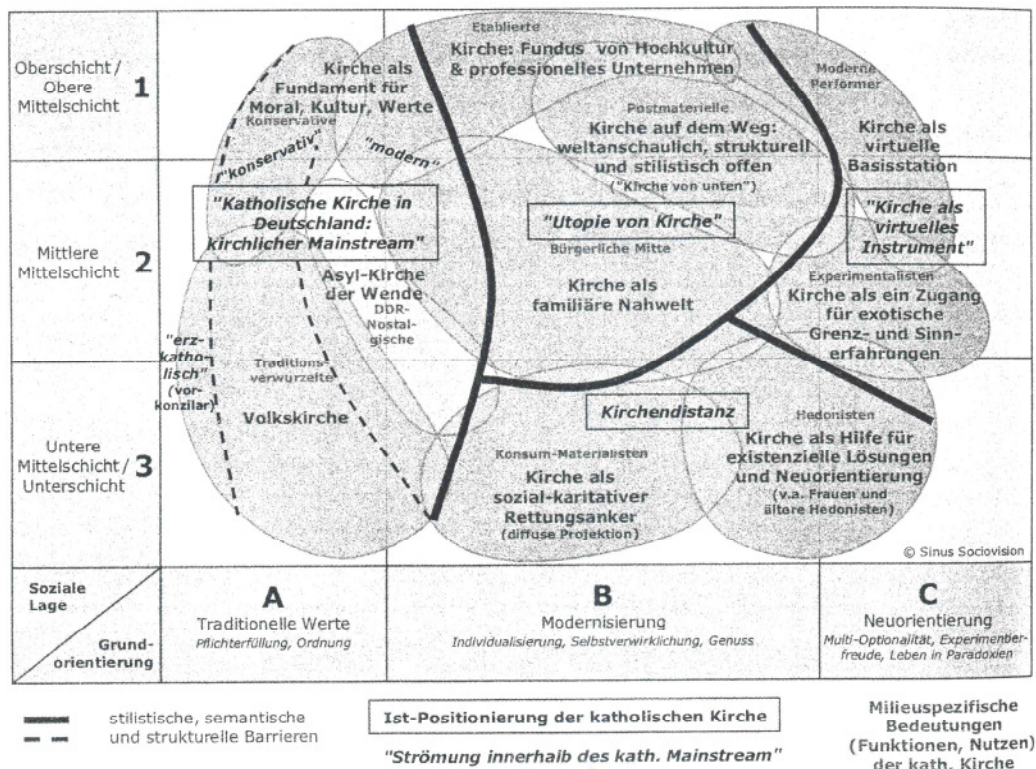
Oberschicht / Obere Mittelschicht 1

Mittlere Mittelschicht 2

Untere Mittelschicht / Unterschicht 3

Etablierte
Kirche: Fundus von Hochkultur & professionelles Unternehmen

Kirche als Fundament für Moral, Kultur, Werte
Konservative

Moderne Performer

Postmaterielle
Kirche auf dem Weg: weltanschaulich, strukturell und stilistisch offen
("Kirche von unten")

Kirche als virtuelle Basisstation

"konservativ"

"modern"

"Katholische Kirche in Deutschland: kirchlicher Mainstream"

"Utopie von Kirche"

"Kirche als virtuelles Instrument"

Bürgerliche Mitte
Kirche als familiäre Nahwelt

Asyl-Kirche der Wende
DDR-Nostalgische

Experimentalisten
Kirche als ein Zugang für exotische Grenz- und Sinnerfahrungen

"erz-katholisch" (vorkonzilar)

Traditionsverwurzelte
Volkskirche

Kirchendistanz

Hedonisten
Kirche als Hilfe für existenzielle Lösungen und Neuorientierung
(v.a. Frauen und ältere Hedonisten)

Konsum-Materialisten
Kirche als sozial-karitativer Rettungsanker
(diffuse Projektion)

© Sinus Sociovision

Soziale Lage
Grundorientierung

A
Traditionelle Werte
Pflichterfüllung, Ordnung

B
Modernisierung
Individualisierung, Selbstverwirklichung, Genuss

C
Neuorientierung
Multi-Optionalität, Experimentierfreude, Leben in Paradoxien

stilistische, semantische und strukturelle Barrieren

Ist-Positionierung der katholischen Kirche

"Strömung innerhalb des kath. Mainstream"

Milieuspezifische Bedeutungen (Funktionen, Nutzen) der kath. Kirche